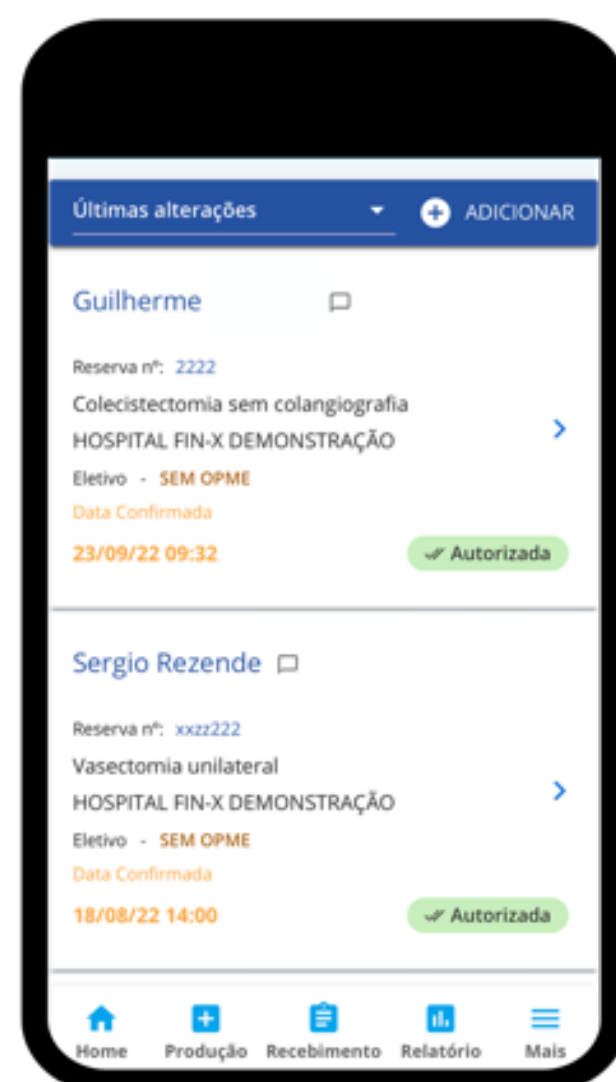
Últimas alterações

ADICIONAR

Guilherme

Reserva nº: 2222
Colecistectomia sem colangiografia
HOSPITAL FIN-X DEMONSTRAÇÃO
Eletivo - SEM OPME
Data Confirmada
23/09/22 09:32
Autorizada

Sergio Rezende

Reserva nº: xxzz222
Vasectomia unilateral
HOSPITAL FIN-X DEMONSTRAÇÃO
Eletivo - SEM OPME
Data Confirmada
18/08/22 14:00
Autorizada

Home
Produção
Recebimento
Relatório
Mais